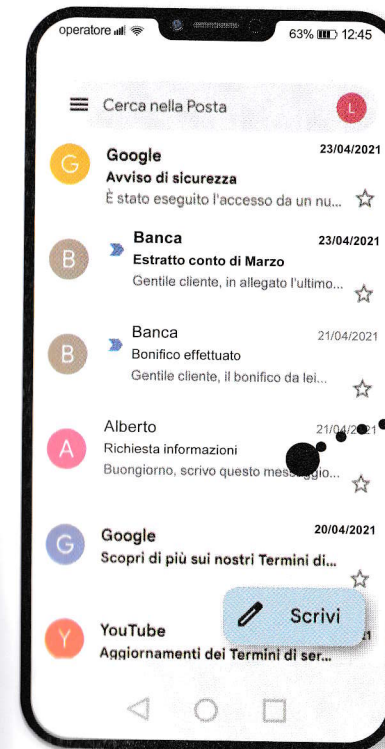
operatore 63% 12:45

Cerca nella Posta

L

G
Google
23/04/2021
Avviso di sicurezza
È stato eseguito l'accesso da un nu...

B
Banca
23/04/2021
Estratto conto di Marzo
Gentile cliente, in allegato l'ultimo...

B
Banca
21/04/2021
Bonifico effettuato
Gentile cliente, il bonifico da lei...

A
Alberto
21/04/2021
Richiesta informazioni
Buongiorno, scrivo questo messaggio...

G
Google
20/04/2021
Scopri di più sui nostri Termini di...

Y
YouTube
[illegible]
Aggiornamenti dei Termini di ser...

Scrivi